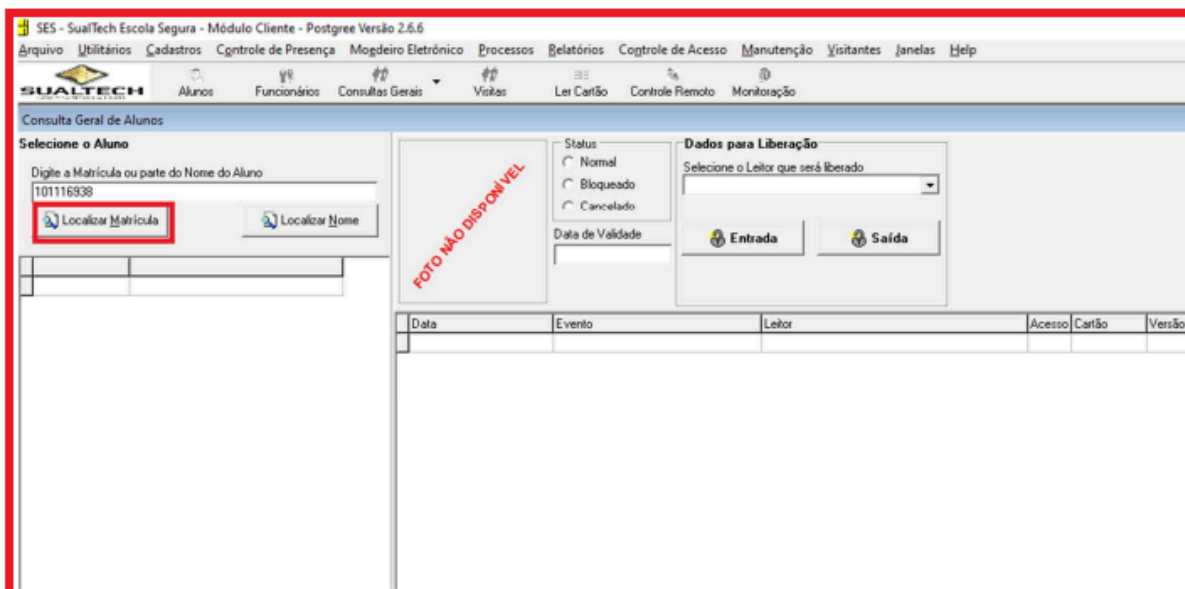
SES - SualTech Escola Segura - Módulo Cliente - Postgree Versão 2.6.6

Arquivo Utilitários Cadastros Controle de Presença Moedeiro Eletrônico Processos Relatórios Controle de Acesso Manutenção Visitantes Janelas Help

SUALTECH Alunos Funcionários Consultas Gerais Visitas Ler Cartão Controle Remoto Monitoração

Consulta Geral de Alunos

Selecione o Aluno

Digite a Matrícula ou parte do Nome do Aluno

101116938

Localizar Matrícula

Localizar Nome

FOTO NÃO DISPONÍVEL

Status

Normal

Bloqueado

Cancelado

Data de Validade

Dados para Liberação

Selecione o Leitor que será liberado

Entrada

Saída

| Data | Evento | Leitor | Acesso | Cartão | Versão |
|---|---|---|---|---|---|
| | | | | | |